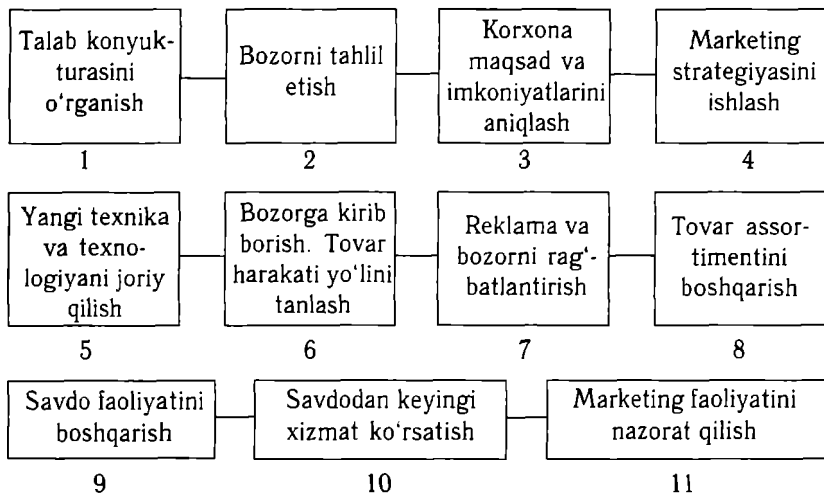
Talab konyukturasini o'rganish

1

Bozorni tahlil etish

2

Korxona maqsad va imkoniyatlarini aniqlash

3

Marketing strategiyasini ishlash

4

Yangi texnika va texnologiyani joriy qilish

5

Bozorga kirib borish. Tovar harakati yo'lini tanlash

6

Reklama va bozorni rag'batlantirish

7

Tovar assortimentini boshqarish

8

Savdo faoliyatini boshqarish

9

Savdodan keyingi xizmat ko'rsatish

10

Marketing faoliyatini nazorat qilish

11